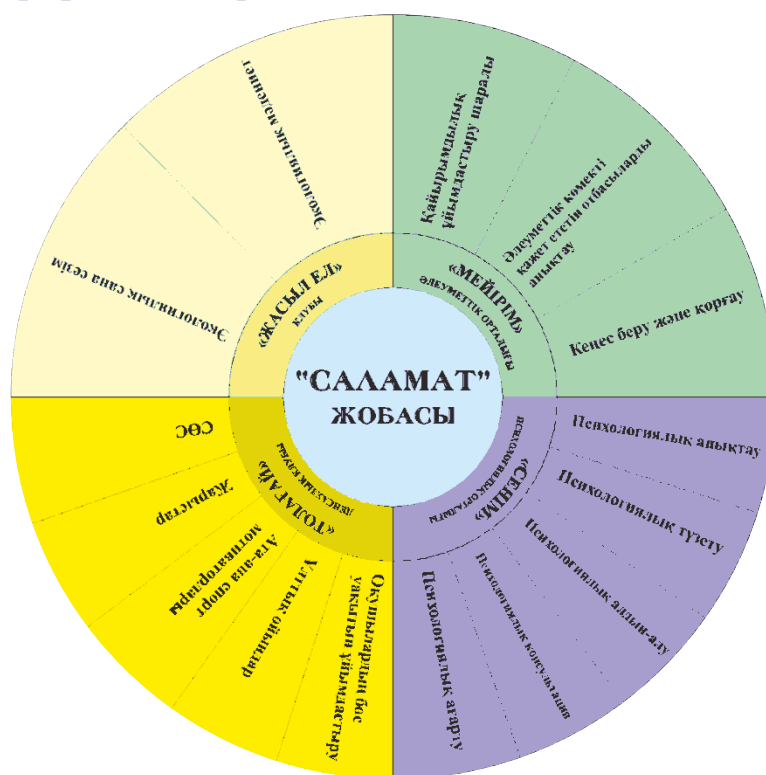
"САЛАМАТ"
ЖОБАСЫ

«ЖАСЫЛ ЕЛ»
клубы

Экологиялық мәдениет

Экологиялық сана сезім

«МЕЙІРІМ»
әлеуметтік орталығы

Қайырымдылық ұйымдастыру шаралы

Әлеуметтік көмекті қажет ететін отбасыларды анықтау

Кеңес беру және қорғау

«СЕНІМ»
психологиялық орталығы

Психологиялық анықтау

Психологиялық түзету

Психологиялық алдын-алу

Психологиялық консультация

Психологиялық ағарту

«ТОЛАҒАЙ»
спорттық клубы

СӨС

Жарыстар

Ата-ана спорт мотиваторлары

Ұлттық ойындар

Оқушылардың бос уақытын ұйымдастыру